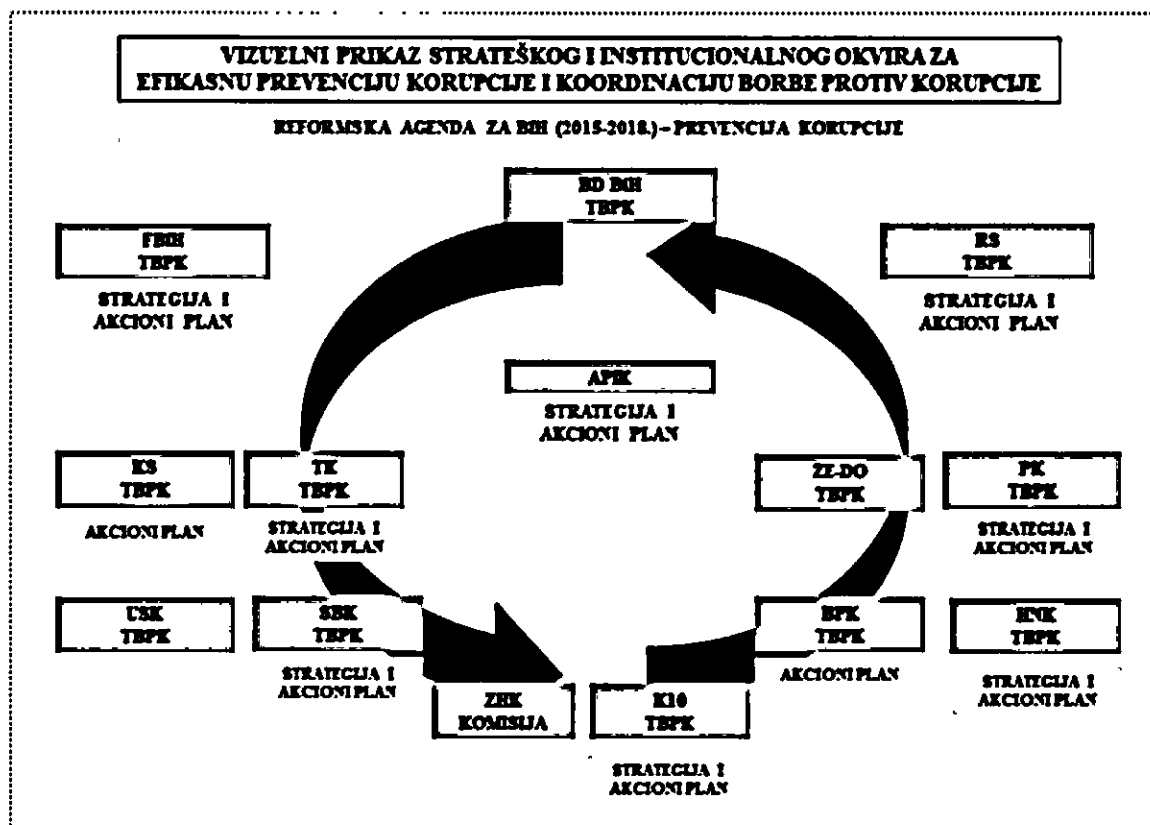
VIZUELNI PRIKAZ STRATEŠKOG I INSTITUCIONALNOG OKVIRA ZA EFIKASNU PREVENCIJU KORUPCIJE I KOORDINACIJU BORBE PROTIV KORUPCIJE

REFORMSKA AGENDA ZA BIH (2015-2018.) – PREVENCIJA KORUPCIJE

BD BIH
TBPK

FBIH
TBPK

STRATEGIJA I AKCIONI PLAN

RS
TBPK

STRATEGIJA I AKCIONI PLAN

APIK

STRATEGIJA I AKCIONI PLAN

KS
TBPK

AKCIONI PLAN

TK
TBPK

STRATEGIJA I AKCIONI PLAN

ZE-DO
TBPK

PK
TBPK

STRATEGIJA I AKCIONI PLAN

USK
TBPK

SBK
TBPK

STRATEGIJA I AKCIONI PLAN

BPK
TBPK

AKCIONI PLAN

HNK
TBPK

STRATEGIJA I AKCIONI PLAN

ZHK
KOMISIJA

K10
TBPK

STRATEGIJA I AKCIONI PLAN